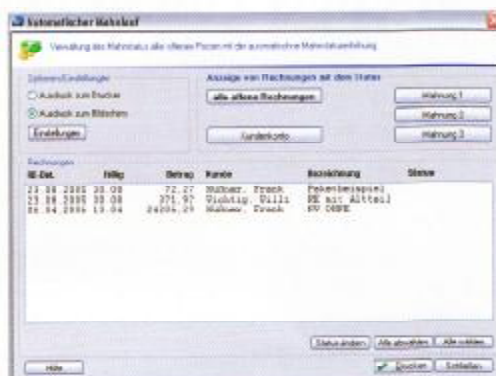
Automatischer Mahnlauf

Verwaltung des Mahnstatus aller offenen Posten mit der automatischen Mahnstatuserhöhung

Optionen/Einstellungen
Ausdruck zum Drucker
Ausdruck zum Bildschirm
Einstellungen

Anzeige von Rechnungen mit dem Status
alle offenen Rechnungen
Mahnung 1
Mahnung 2
Kundenkonto
Mahnung 3

Rechnungen

| RE-Dat. | Fällig | Betrag | Kunde | Bezeichnung | Stufe |
|---|---|---|---|---|---|
| 23.08.2005 | 30.08 | 72.27 | Muhsar, Frank | Fakenbeispiel | |
| 23.08.2005 | 30.08 | 371.97 | Wichtig, Willi | RE mit Alttel | |
| 26.04.2005 | 13.04 | 24206.29 | Muhsar, Frank | EV OHNE | |

Status ändern
Alle auswählen
Alle abwählen
Hilfe
Drucken
Schließen